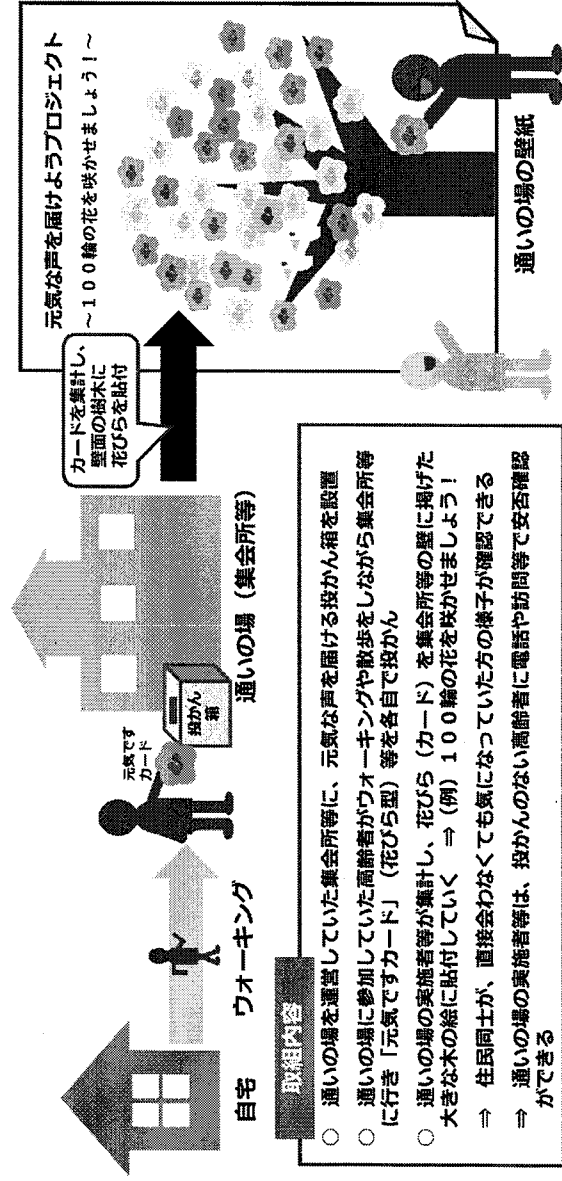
元気な声を届けようプロジェクト
～１００輪の花を咲かせましょう！～

通いの場の壁紙

カードを集計し、壁面の樹木に花びらを貼付

自宅

ウォーキング

元気です
カード

投かん箱

通いの場（集会所等）

取組内容

○ 通いの場を運営していた集会所等に、元気な声を届ける投かん箱を設置

○ 通いの場に参加していた高齢者がウォーキングや散歩をしながら集会所等に行き「元気ですカード」（花びら型）等を各自で投かん

○ 通いの場の実施者等が集計し、花びら（カード）を集会所等の壁に掲げた大きな木の絵に貼付していく　⇒（例）１００輪の花を咲かせましょう！

⇒ 住民同士が、直接会わなくても気になっていた方の様子が確認できる

⇒ 通いの場の実施者等は、投かんのない高齢者に電話や訪問等で安否確認ができる